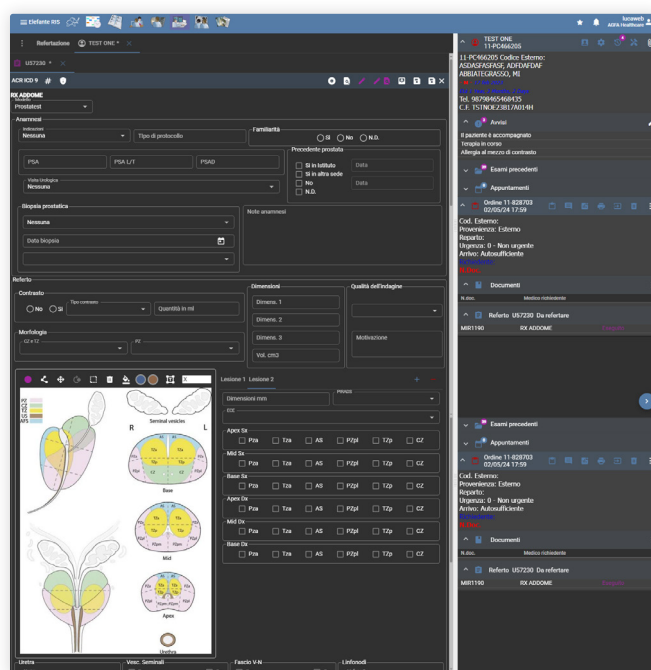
Elefante RIS
Refertazione TEST ONE
US7230
ACR ICD 9
RX ADDOME
Modello
Prostatest
Anamnesi
Indicazioni
Nessuna
Tipo di protocollo
Familiarità
Si No N.D.
Precedente prostata
Si in Istituto
Si in altra sede
No
N.D.
Data
Data
PSA
PSA L/T
PSAD
Visita Urologica
Nessuna
Biopsia prostatica
Nessuna
Data biopsia
Note anamnesi
Referto
Contrasto
No Si
Tipo contrasto
Quantità in ml
Dimensioni
Dimens. 1
Dimens. 2
Dimens. 3
Vol. cm3
Qualità dell'indagine
Motivazione
Morfologia
CZ e TZ
PZ
Lesione 1 Lesione 2
Dimensioni mm
PIRADS
ECE
Apex Sx
Pza Tza AS PZpl TZp CZ
Mid Sx
Pza Tza AS PZpl TZp CZ
Base Sx
Pza Tza AS PZpl TZp CZ
Apex Dx
Pza Tza AS PZpl TZp CZ
Mid Dx
Pza Tza AS PZpl TZp CZ
Base Dx
Pza Tza AS PZpl TZp CZ
PZ
CZ
TZ
US
AFS
Seminal vesicles
R
L
Base
Mid
Apex
Urethra
Uretra
Vesc. Seminali
Fascio V-N
Linfonodi
kaoweb
AGFA Healthcare
TEST ONE
11-PC466205
11-PC466205 Codice Esterno: ASDASFASFASF, ADFDAFDAF
ABBIATEGRASSO, MI
Tel. 98798465468435
C.F. TSTNOE23B17A014H
Avvisi
Il paziente è accompagnato
Terapia in corso
Allergia al mezzo di contrasto
Esami precedenti
Appuntamenti
Ordine 11-828703
02/05/24 17:59
Cod. Esterno:
Provenienza: Esterno
Reparto:
Urgenza: 0 - Non urgente
Arrivo: Autosufficiente
Documenti
N.doc.
Medico richiedente
Referto US7230 Da refertare
MIR1190
RX ADDOME
Esami precedenti
Appuntamenti
Ordine 11-828703
02/05/24 17:59
Cod. Esterno:
Provenienza: Esterno
Reparto:
Urgenza: 0 - Non urgente
Arrivo: Autosufficiente
Documenti
N.doc.
Medico richiedente
Referto US7230 Da refertare
MIR1190
RX ADDOME